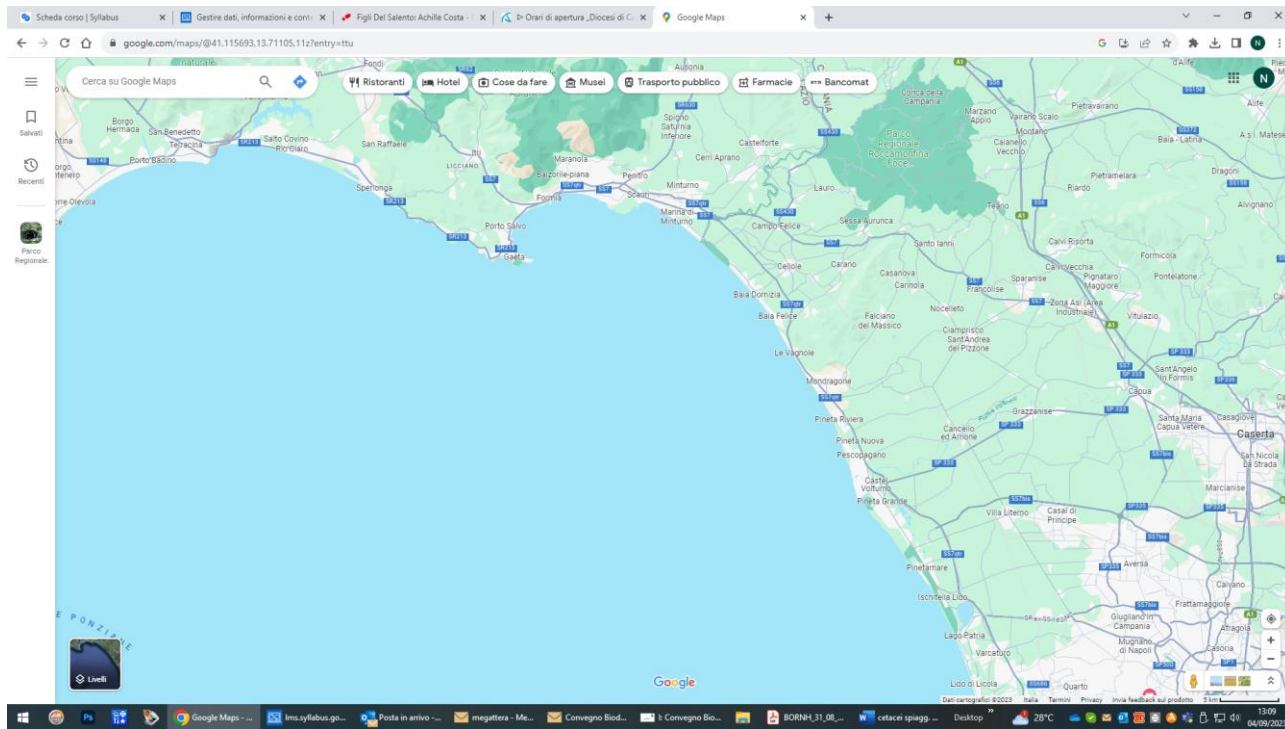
Scheda corso | Syllabus
Gestire dati, informazioni e conte
Figli Del Salento: Achille Costa -
Orari di apertura „Diocesi di C
Google Maps

google.com/maps/@41.115693,13.71105,11z?entry=ttu

Cerca su Google Maps

Ristoranti Hotel Cose da fare Musei Trasporto pubblico Farmacie Bancomat

Salvati
Recenti
Parco Regionale...

Fondi
Ausonia
Spigno Saturnia Inferiore
Castelforte
Cerri Aprano
Borgo Hermada
San Benedetto
Terracina
Salto Covino Rio Claro
San Raffaele
Porto Badino
Itri
Maranola
Penitro
Minturno
Marina di Minturno
Scauri
Formia
Sperlonga
Porto Salvo
Gaeta
Lauro
Sessa Aurunca
Campo Felice
Santo Ianni
Cellole
Baia Domizia
Baia Felice
Le Vagnole
Mondragone
Pineta Riviera
Pineta Nuova
Pescopagano
Castel Volturno
Pineta Grande
Pinetamare
Ischitella Lido
Lago Patria
Varcaturo
Lido di Licola
Quarto
Casanova
Carinola
Falciano del Massico
Nocelleto
Cianprisco
Sant'Andrea del Pizzone
Francolise
Sparanise
Zona Asi (Area Industriale)
Vitulazio
Calvi Risorta
Calvi Vecchia
Pignataro Maggiore
Formicola
Pontelatone
Capua
Sant'Angelo in Formis
Grazzanise
Santa Maria Capua Vetere
Casagiove
Caserta
San Nicola La Strada
Cancello ed Arnone
Marcianise
Villa Literno
Casal di Principe
Aversa
Caivano
Frattamaggiore
Giugliano in Campania
Afragola
Mugnano di Napoli
Casoria
Teano
Riardo
Pietramelara
Marzano Appio
Vairano Scalo
Pietravairano
Mortano
Caianello Vecchio
Baia - Latina
Dragoni
Alvignano
Alife
Corte della Campania
Parco Regionale Roccamonfina Foce...
Calano
Monte Olevola
Fiera
LICCIANO
Marcianise
Giorgo

Livelli

Google
Dati cartografici ©2023 Italia Termini Privacy Invia feedback sul prodotto 5 km

Google Maps - ...
lms.syllabus.go...
Posta in arrivo -...
megattera - Me...
Convegno Biod...
I: Convegno Bio...
BORNH_31_08_...
cetacei spiagg...
Desktop
28°C
13:09
04/09/2023